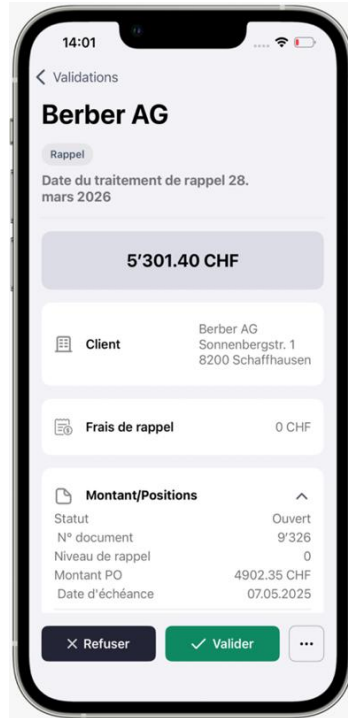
14:01

Validations

Berber AG

Rappel

Date du traitement de rappel 28. mars 2026

5'301.40 CHF

Client
Berber AG
Sonnenbergstr. 1
8200 Schaffhausen

Frais de rappel
0 CHF

Montant/Positions

| | |
|---|---|
| Statut | Ouvert |
| N° document | 9'326 |
| Niveau de rappel | 0 |
| Montant PO | 4902.35 CHF |
| Date d'échéance | 07.05.2025 |

✕ Refuser

✓ Valider

...